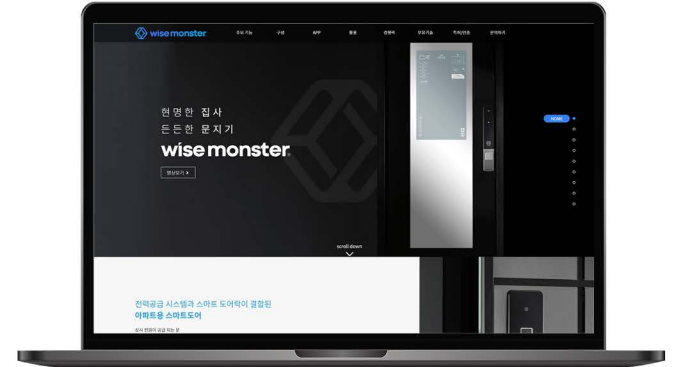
wise monster

주요 기능 구성 APP 활용 갤러리 보유기술 특허/인증 문의하기

현명한 집사
든든한 문지기

wise monster

영상보기 >

HOME

scroll down

전력공급 시스템과 스마트 도어락이 결합된
아파트용 스마트도어

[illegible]